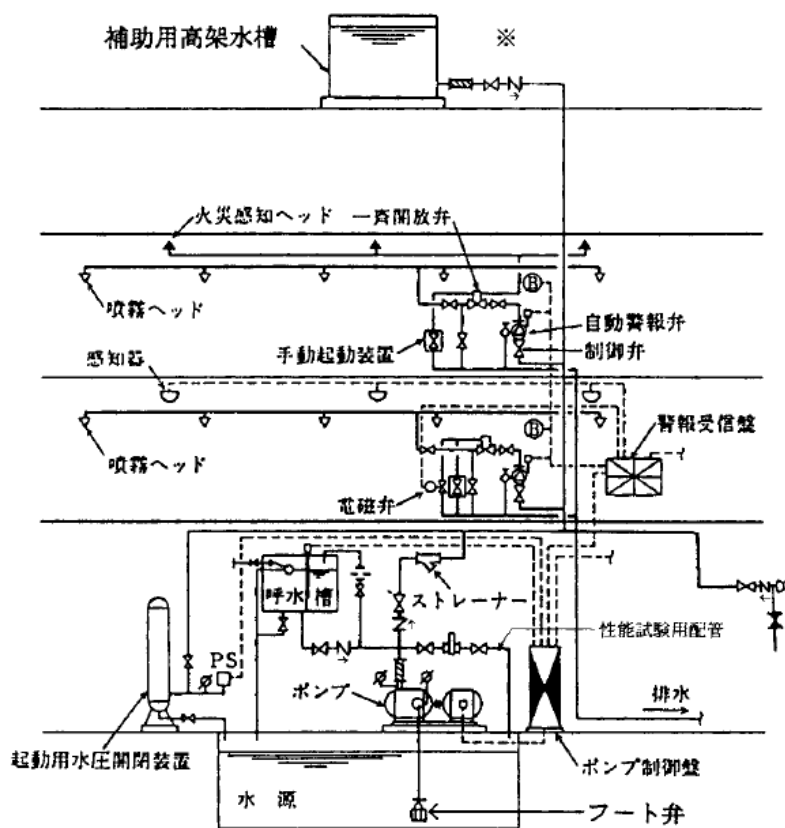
補助用高架水槽

※

火災感知ヘッド

一斉開放弁

噴霧ヘッド

自動警報弁

手動起動装置

制御弁

感知器

警報受信盤

噴霧ヘッド

電磁弁

呼水槽

ストレーナー

性能試験用配管

PS

ポンプ

排水

起動用水圧開閉装置

ポンプ制御盤

水源

フート弁